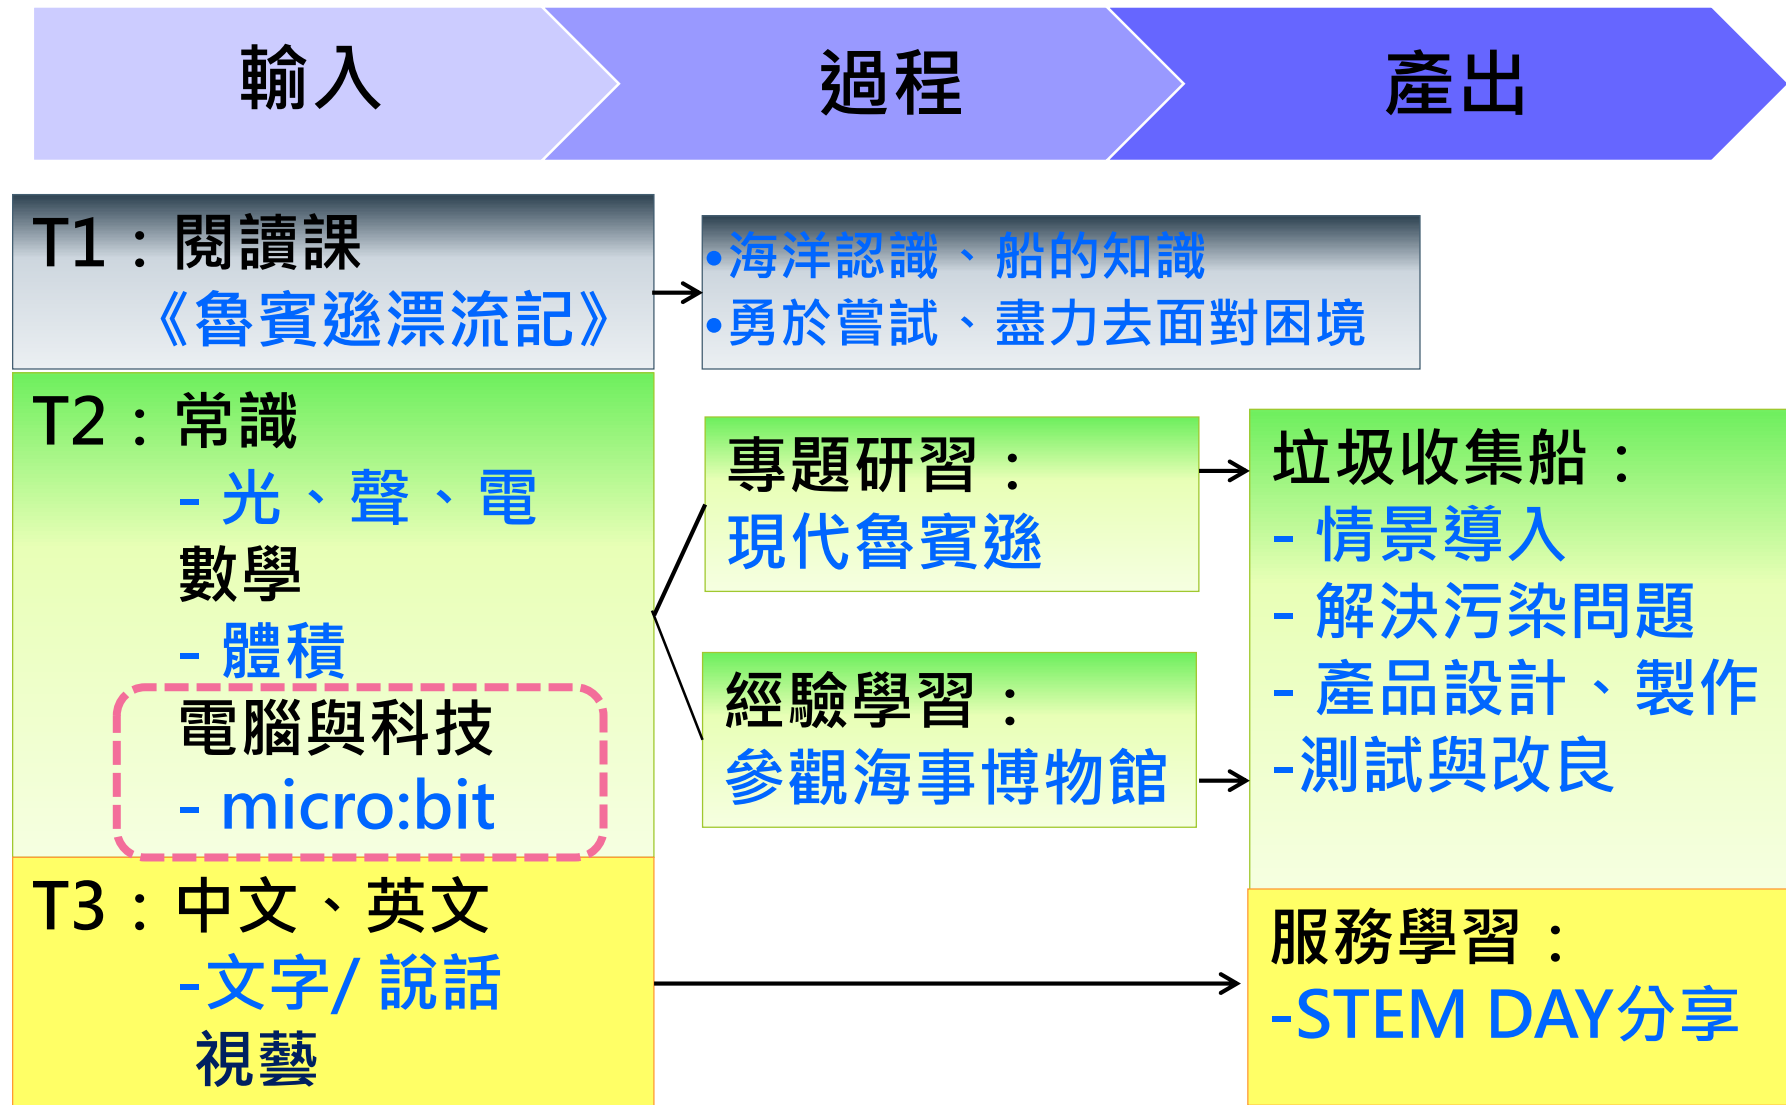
輸入

過程

產出

T1：閱讀課
《魯賓遜漂流記》

•海洋認識、船的知識
•勇於嘗試、盡力去面對困境

T2：常識
- 光、聲、電
數學
- 體積
電腦與科技
- micro:bit

專題研習：
現代魯賓遜

經驗學習：
參觀海事博物館

垃圾收集船：
- 情景導入
- 解決污染問題
- 產品設計、製作
-測試與改良

T3：中文、英文
-文字/ 說話
視藝

服務學習：
-STEM DAY分享